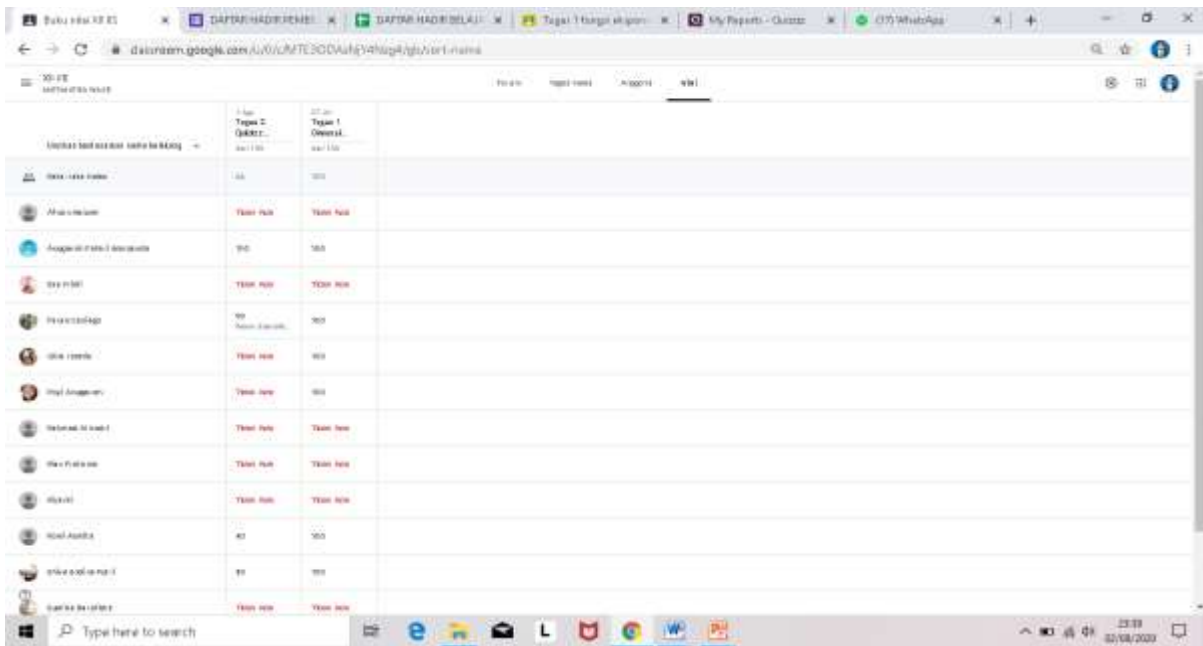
Buku nilai XII IS | DAFTAR HADIR PEMBELAJARAN | DAFTAR HADIR BELAJAR | Tugas 1 fungsi eksponen | My Reports - Quizizz | (17) WhatsApp

classroom.google.com/u/0/c/MTE3ODAzNjY4Nzg4/gb/sort-name

XII-IS
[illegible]

Forum | Tugas kelas | Anggota | Nilai

Urutkan berdasarkan nama belakang

| | Tugas 2 Quizizz... dari 100 | Tugas 1 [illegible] dari 100 |
|---|---|---|
| Rata-rata kelas | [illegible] | 100 |
| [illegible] | Tidak hadir | Tidak hadir |
| Anggun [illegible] | 100 | 100 |
| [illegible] | Tidak hadir | Tidak hadir |
| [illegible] | 90 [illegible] | 100 |
| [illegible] | Tidak hadir | 100 |
| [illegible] Anggarini | Tidak hadir | 100 |
| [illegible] | Tidak hadir | Tidak hadir |
| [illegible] | Tidak hadir | Tidak hadir |
| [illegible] | Tidak hadir | Tidak hadir |
| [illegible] | 40 | 100 |
| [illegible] | 80 | 100 |
| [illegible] | Tidak hadir | Tidak hadir |

Type here to search

23:33
02/08/2020